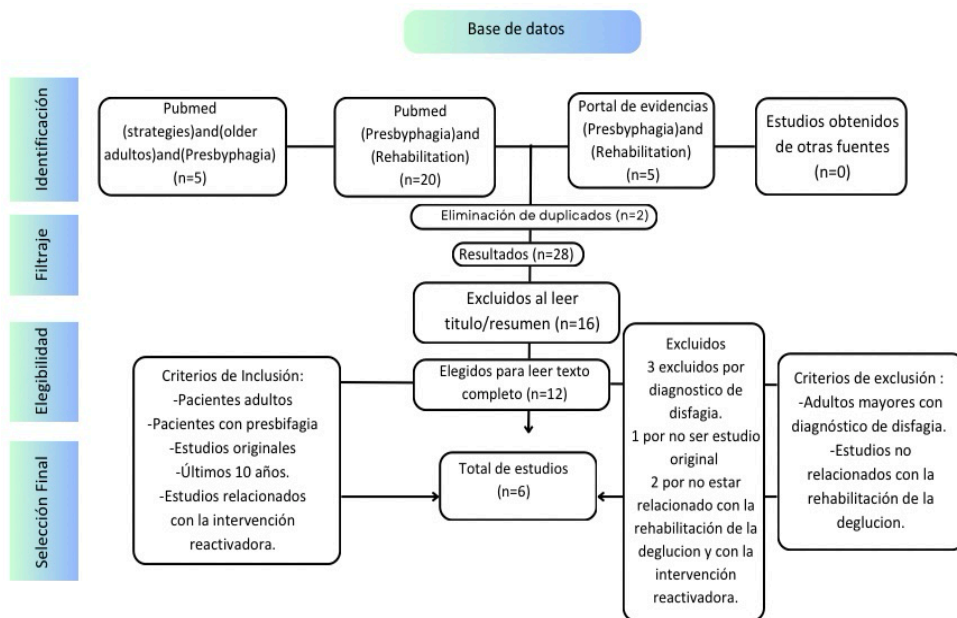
Base de datos

Identificación

Pubmed (strategies)and(older adultos)and(Presbyphagia) (n=5)

Pubmed (Presbyphagia)and (Rehabilitation) (n=20)

Portal de evidencias (Presbyphagia)and (Rehabilitation) (n=5)

Estudios obtenidos de otras fuentes (n=0)

Filtraje

Eliminación de duplicados (n=2)

Resultados (n=28)

Excluidos al leer titulo/resumen (n=16)

Elegibilidad

Criterios de Inclusión: -Pacientes adultos -Pacientes con presbifagia -Estudios originales -Últimos 10 años. -Estudios relacionados con la intervención reactivadora.

Elegidos para leer texto completo (n=12)

Excluidos 3 excluidos por diagnostico de disfagia. 1 por no ser estudio original 2 por no estar relacionado con la rehabilitación de la deglucion y con la intervención reactivadora.

Criterios de exclusión : -Adultos mayores con diagnóstico de disfagia. -Estudios no relacionados con la rehabilitación de la deglucion.

Selección Final

Total de estudios (n=6)